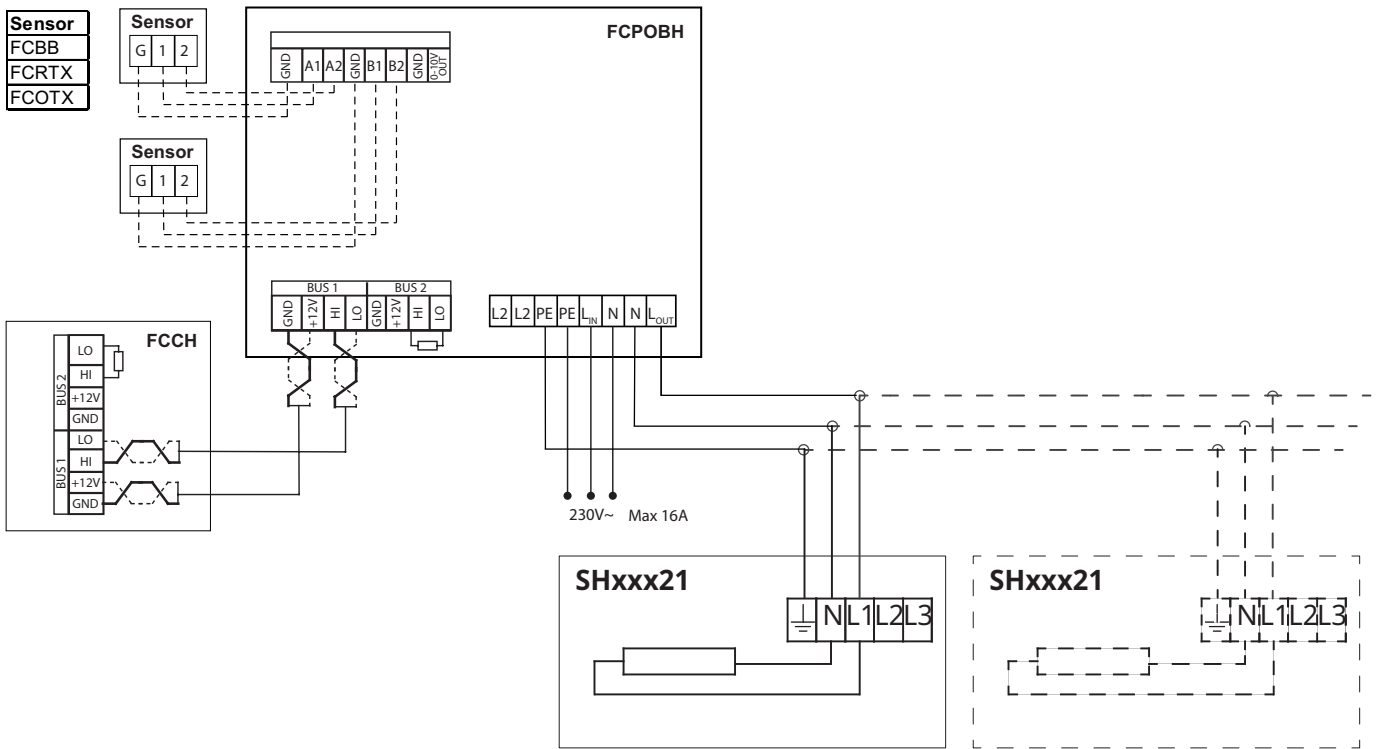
| Sensor |
|---|
| FCBB |
| FCRTX |
| FCOTX |

Sensor
G 1 2

Sensor
G 1 2

FCPOBH

GND A1 A2 GND B1 B2 GND 0-10V OUT

BUS 1
GND +12V HI LO
BUS 2
GND +12V HI LO

L2 L2 PE PE $L_{IN}$ N N $L_{OUT}$

FCCH
BUS 2
LO
HI
+12V
GND
BUS 1
LO
HI
+12V
GND

230V~ Max 16A

SHxxx21
N L1 L2 L3

SHxxx21
N L1 L2 L3